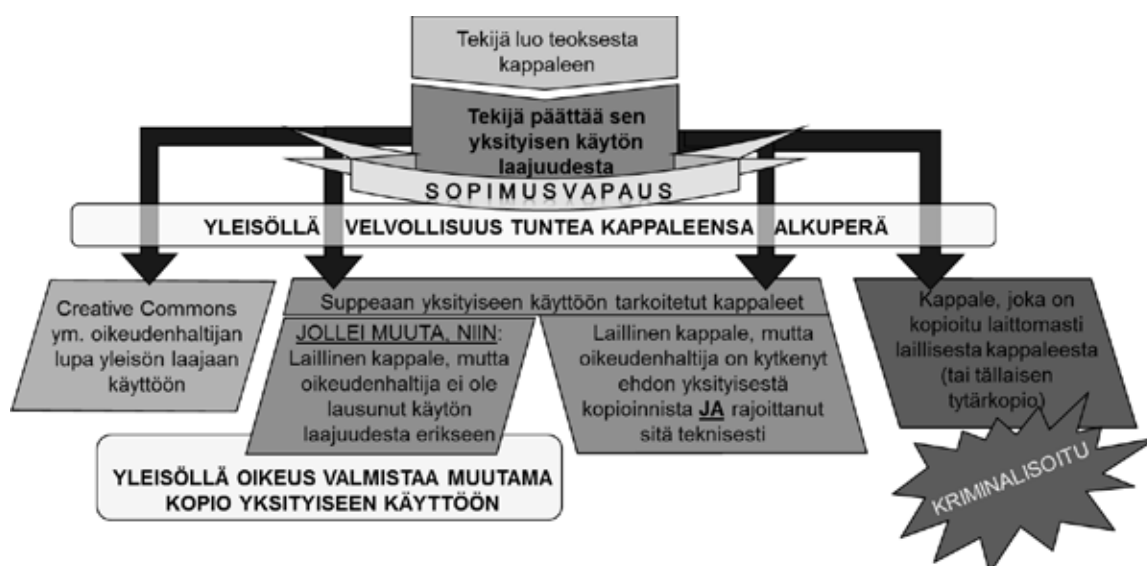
Tekijä luo teoksesta kappaleen

Tekijä päättää sen yksityisen käytön laajuudesta

SOPIMUSVAPAUS

YLEISÖLLÄ VELVOLLISUUS TUNTEA KAPPALEENSA ALKUPERÄ

Creative Commons ym. oikeudenhaltijan lupa yleisön laajaan käyttöön

Suppeaan yksityiseen käyttöön tarkoitetut kappaleet

JOLLEI MUUTA, NIIN: Laillinen kappale, mutta oikeudenhaltija ei ole lausunut käytön laajuudesta erikseen

Laillinen kappale, mutta oikeudenhaltija on kytkenyt ehdon yksityisestä kopioinnista JA rajoittanut sitä teknisesti

Kappale, joka on kopioitu laittomasti laillisesta kappaleesta (tai tällaisen tytärkopio)

YLEISÖLLÄ OIKEUS VALMISTAA MUUTAMA KOPIO YKSITYISEEN KÄYTTÖÖN

KRIMINALISOITU